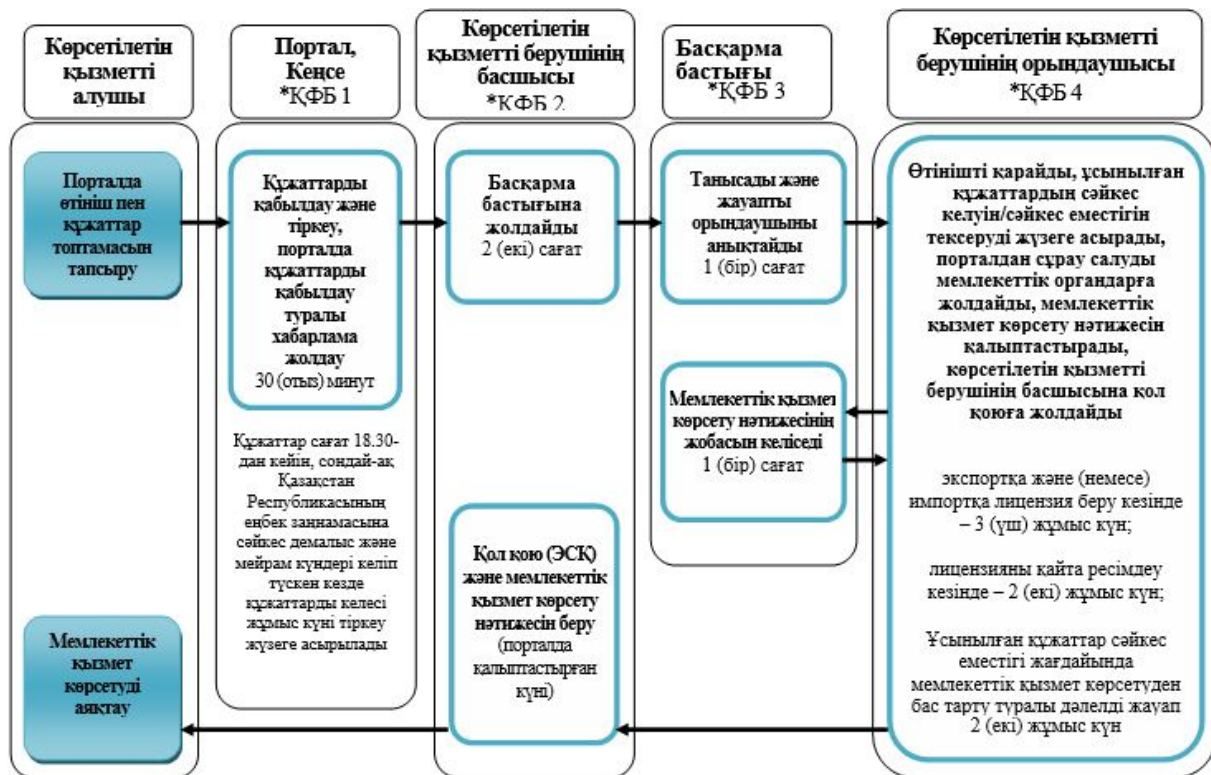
Көрсетілетін қызметті алушы

Портал, Кеңсе
*ҚФБ 1

Көрсетілетін қызметті берушінің басшысы
*ҚФБ 2

Басқарма бастығы
*ҚФБ 3

Көрсетілетін қызметті берушінің орындаушысы
*ҚФБ 4

Порталда өтініш пен құжаттар топтамасын тапсыру

Құжаттарды қабылдау және тіркеу, порталда құжаттарды қабылдау туралы хабарлама жолдау
30 (отыз) минут

Құжаттар сағат 18.30-дан кейін, сондай-ақ Қазақстан Республикасының еңбек заңнамасына сәйкес демалыс және мейрам күндері келіп түскен кезде құжаттарды келесі жұмыс күні тіркеу жүзеге асырылады

Басқарма бастығына жолдайды
2 (екі) сағат

Танысады және жауапты орындаушыны анықтайды
1 (бір) сағат

Өтінішті қарайды, ұсынылған құжаттардың сәйкес келуін/сәйкес еместігін тексеруді жүзеге асырады, порталдан сұрау салуды мемлекеттік органдарға жолдайды, мемлекеттік қызмет көрсету нәтижесін қалыптастырады, көрсетілетін қызметті берушінің басшысына қол қоюға жолдайды

Мемлекеттік қызмет көрсету нәтижесінің жобасын келіседі
1 (бір) сағат

экспортқа және (немесе) импортқа лицензия беру кезінде – 3 (үш) жұмыс күн;

лицензияны қайта ресімдеу кезінде – 2 (екі) жұмыс күн;

Ұсынылған құжаттар сәйкес еместігі жағдайында мемлекеттік қызмет көрсетуден бас тарту туралы дәлелді жауап 2 (екі) жұмыс күн

Қол қою (ЭСҚ) және мемлекеттік қызмет көрсету нәтижесін беру (порталда қалыптастырған күні)

Мемлекеттік қызмет көрсетуді аяқтау